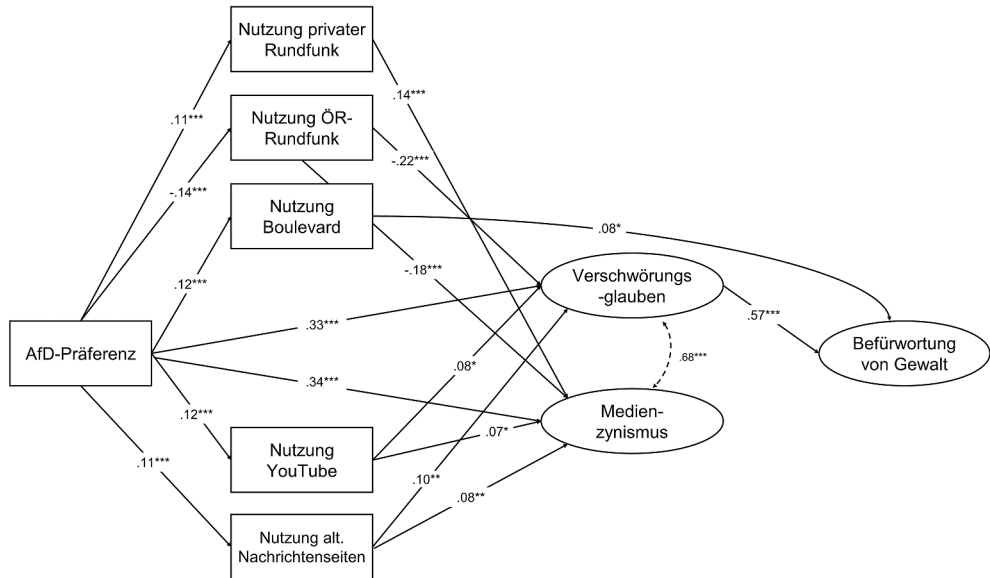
Nutzung privater Rundfunk

Nutzung ÖR-Rundfunk

Nutzung Boulevard

AfD-Präferenz

Nutzung YouTube

Nutzung alt. Nachrichtenseiten

Verschwörungs -glauben

Medien-zynismus

Befürwortung von Gewalt

.11***

-.14***

.12***

.33***

.34***

.12***

.11***

.14***

-.22***

.08*

-.18***

.57***

.68***

.08*

.07*

.10**

.08**